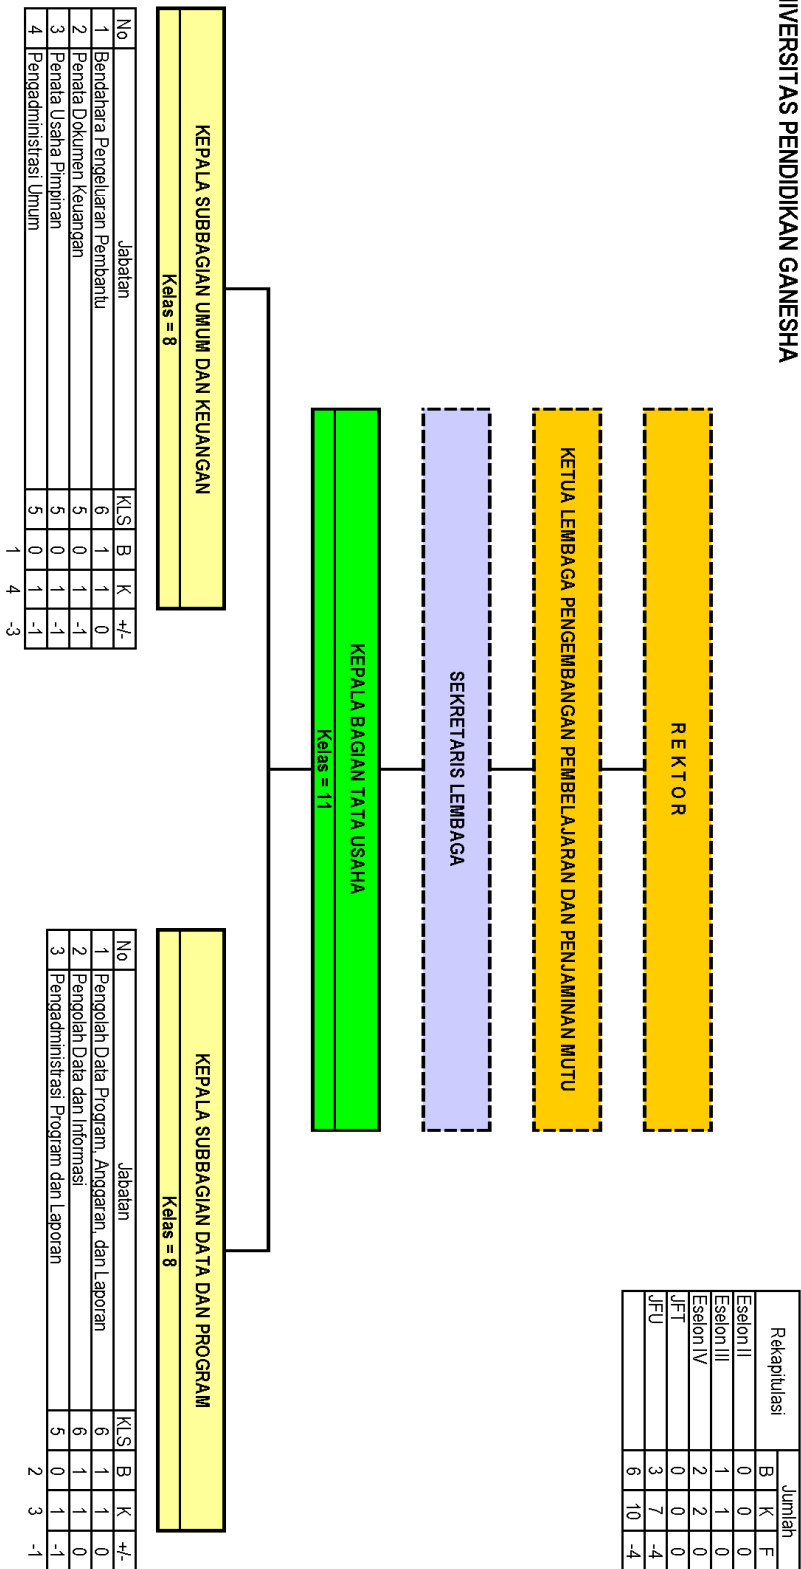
IVERSITAS PENDIDIKAN GANESHA

R E K T O R

KETUA LEMBAGA PENGEMBANGAN PEMBELAJARAN DAN PENJAMINAN MUTU

SEKRETARIS LEMBAGA

KEPALA BAGIAN TATA USAHA
Kelas = 11

KEPALA SUBBAGIAN UMUM DAN KEUANGAN
Kelas = 8

| No | Jabatan | KLS | B | K | +/- |
|---|---|---|---|---|---|
| 1 | Bendahara Pengeluaran Pembantu | 6 | 1 | 1 | 0 |
| 2 | Penata Dokumen Keuangan | 5 | 0 | 1 | -1 |
| 3 | Penata Usaha Pimpinan | 5 | 0 | 1 | -1 |
| 4 | Pengadministrasi Umum | 5 | 0 | 1 | -1 |
| | | | 1 | 4 | -3 |

KEPALA SUBBAGIAN DATA DAN PROGRAM
Kelas = 8

| No | Jabatan | KLS | B | K | +/- |
|---|---|---|---|---|---|
| 1 | Pengolah Data Program, Anggaran, dan Laporan | 6 | 1 | 1 | 0 |
| 2 | Pengolah Data dan Informasi | 6 | 1 | 1 | 0 |
| 3 | Pengadministrasi Program dan Laporan | 5 | 0 | 1 | -1 |
| | | | 2 | 3 | -1 |

| Rekapitulasi | Jumlah B | K | F |
|---|---|---|---|
| Eselon II | 0 | 0 | 0 |
| Eselon III | 1 | 1 | 0 |
| Eselon IV | 2 | 2 | 0 |
| JFT | 0 | 0 | 0 |
| JFU | 3 | 7 | -4 |
| | 6 | 10 | -4 |